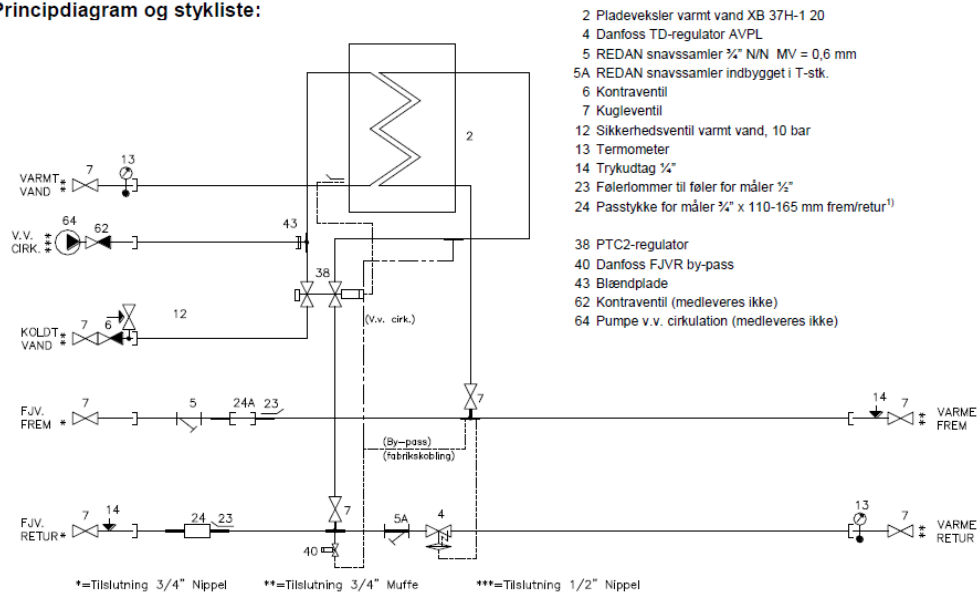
Principdiagram og stykliste:

2 Pladeveksler varmt vand XB 37H-1 20
4 Danfoss TD-regulator AVPL
5 REDAN snavssamler ¾" N/N MV = 0,6 mm
5A REDAN snavssamler indbygget i T-stk.
6 Kontraventil
7 Kugleventil
12 Sikkerhedsventil varmt vand, 10 bar
13 Termometer
14 Trykudtag ¼"
23 Følerlommer til føler for måler ½"
24 Passtykke for måler ¾" x 110-165 mm frem/retur$^{1)}$

38 PTC2-regulator
40 Danfoss FJVR by-pass
43 Blændplade
62 Kontraventil (medleveres ikke)
64 Pumpe v.v. cirkulation (medleveres ikke)

2
VARMT VAND ** 7 13
V.V. CIRK. * 64 62
43
38
KOLDT VAND * 6 12
(V.v. cirk.)
FJV. FREM * 7 5 24A 23
7
14 7 VARME FREM
(By-pass)
(fabrikskobling)
FJV. RETUR * 7 14 24 23
7 5A 4
40
13 7 VARME RETUR

*=Tilslutning 3/4" Nippel **=Tilslutning 3/4" Muffe ***=Tilslutning 1/2" Nippel